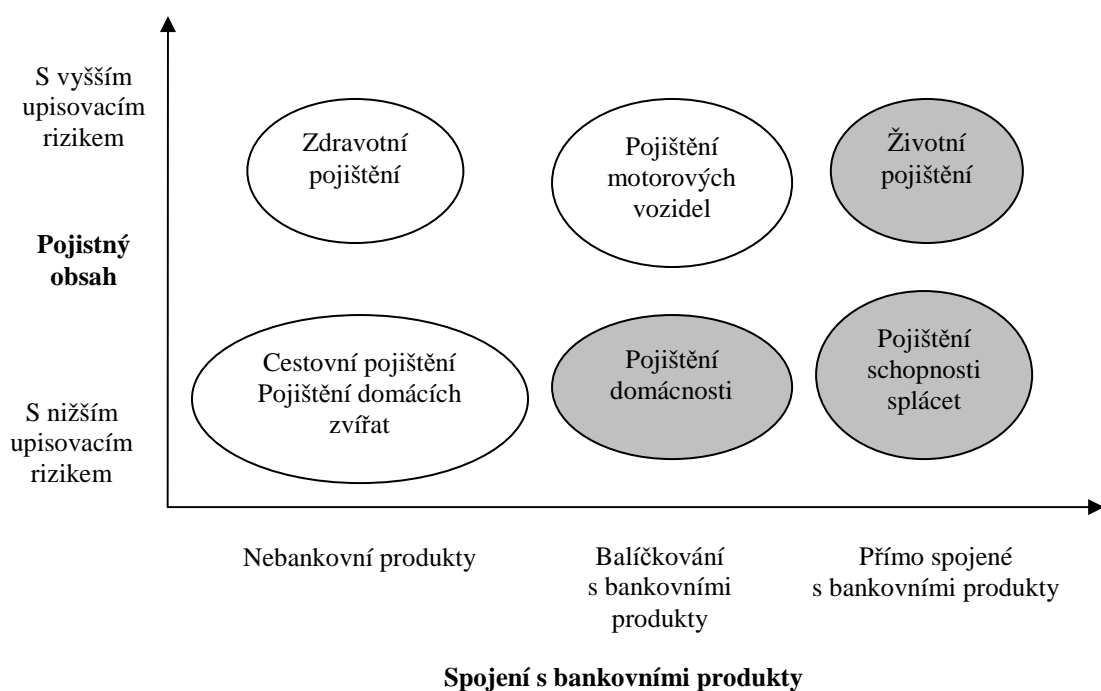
S vyšším upisovacím rizikem

Pojistný obsah

S nižším upisovacím rizikem

Zdravotní pojištění

Pojištění motorových vozidel

Životní pojištění

Cestovní pojištění Pojištění domácích zvířat

Pojištění domácnosti

Pojištění schopnosti splácet

Nebankovní produkty

Balíčkování s bankovními produkty

Přímo spojené s bankovními produkty

Spojení s bankovními produkty